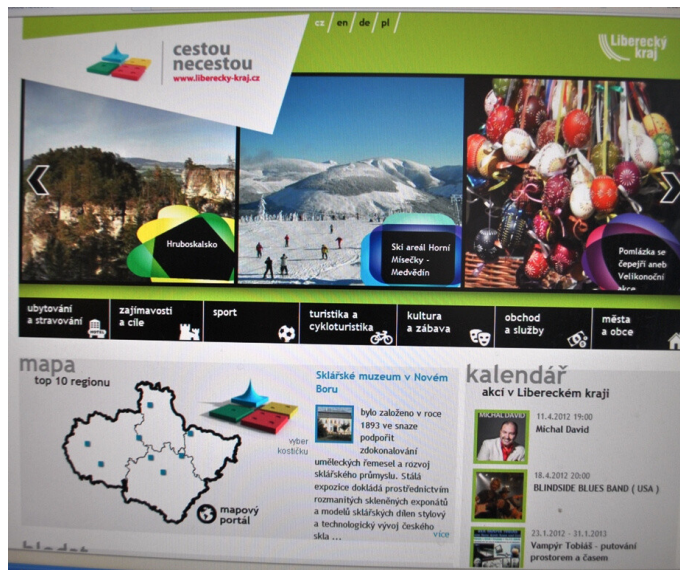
cz / en / de / pl

cestou necestou
www.liberecky-kraj.cz

Liberecký kraj

Hruboskalsko

Ski areál Horní Mísečky - Medvědín

Pomlázka se čepejří aneb Velikonoční akce

ubytování a stravování
zajímavosti a cíle
sport
turistika a cykloturistika
kultura a zábava
obchod a služby
města a obce

mapa
top 10 regionu

vyber kostičku

mapový portál

Sklářské muzeum v Novém Boru

bylo založeno v roce 1893 ve snaze podpořit zdokonalování uměleckých řemesel a rozvoj sklářského průmyslu. Stálá expozice dokládá prostřednictvím rozmanitých skleněných exponátů a modelů sklářských dílen stylový a technologický vývoj českého skla ...

více

kalendář
akcí v Libereckém kraji

MICHAL DAVID
11.4.2012 19:00
Michal David

18.4.2012 20:00
BLINDSIDE BLUES BAND ( USA )

23.1.2012 - 31.1.2013
Vampýr Tobiáš - putování prostorem a časem